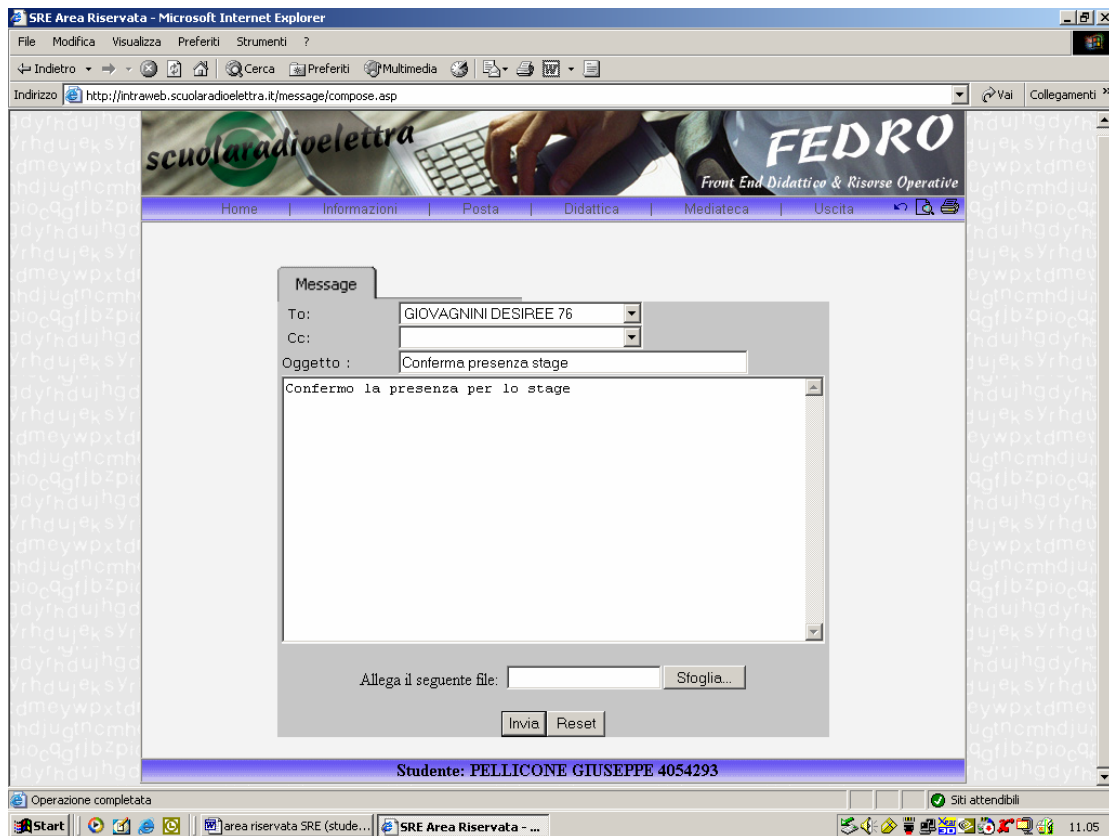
SRE Area Riservata - Microsoft Internet Explorer

File Modifica Visualizza Preferiti Strumenti ?

Indietro Cerca Preferiti Multimedia

Indirizzo http://intraweb.scuolaradioelettra.it/message/compose.asp

Vai Collegamenti

scuolaradioelettra

FEDRO

Front End Didattico & Risorse Operative

Home | Informazioni | Posta | Didattica | Mediateca | Uscita

Message

To: GIOVAGNINI DESIREE 76

Cc:

Oggetto : Conferma presenza stage

Confermo la presenza per lo stage

Allega il seguente file: Sfoglia...

Invia Reset

Studente: PELLICONE GIUSEPPE 4054293

Operazione completata

Siti attendibili

Start area riservata SRE (stude... SRE Area Riservata - ...

11.05